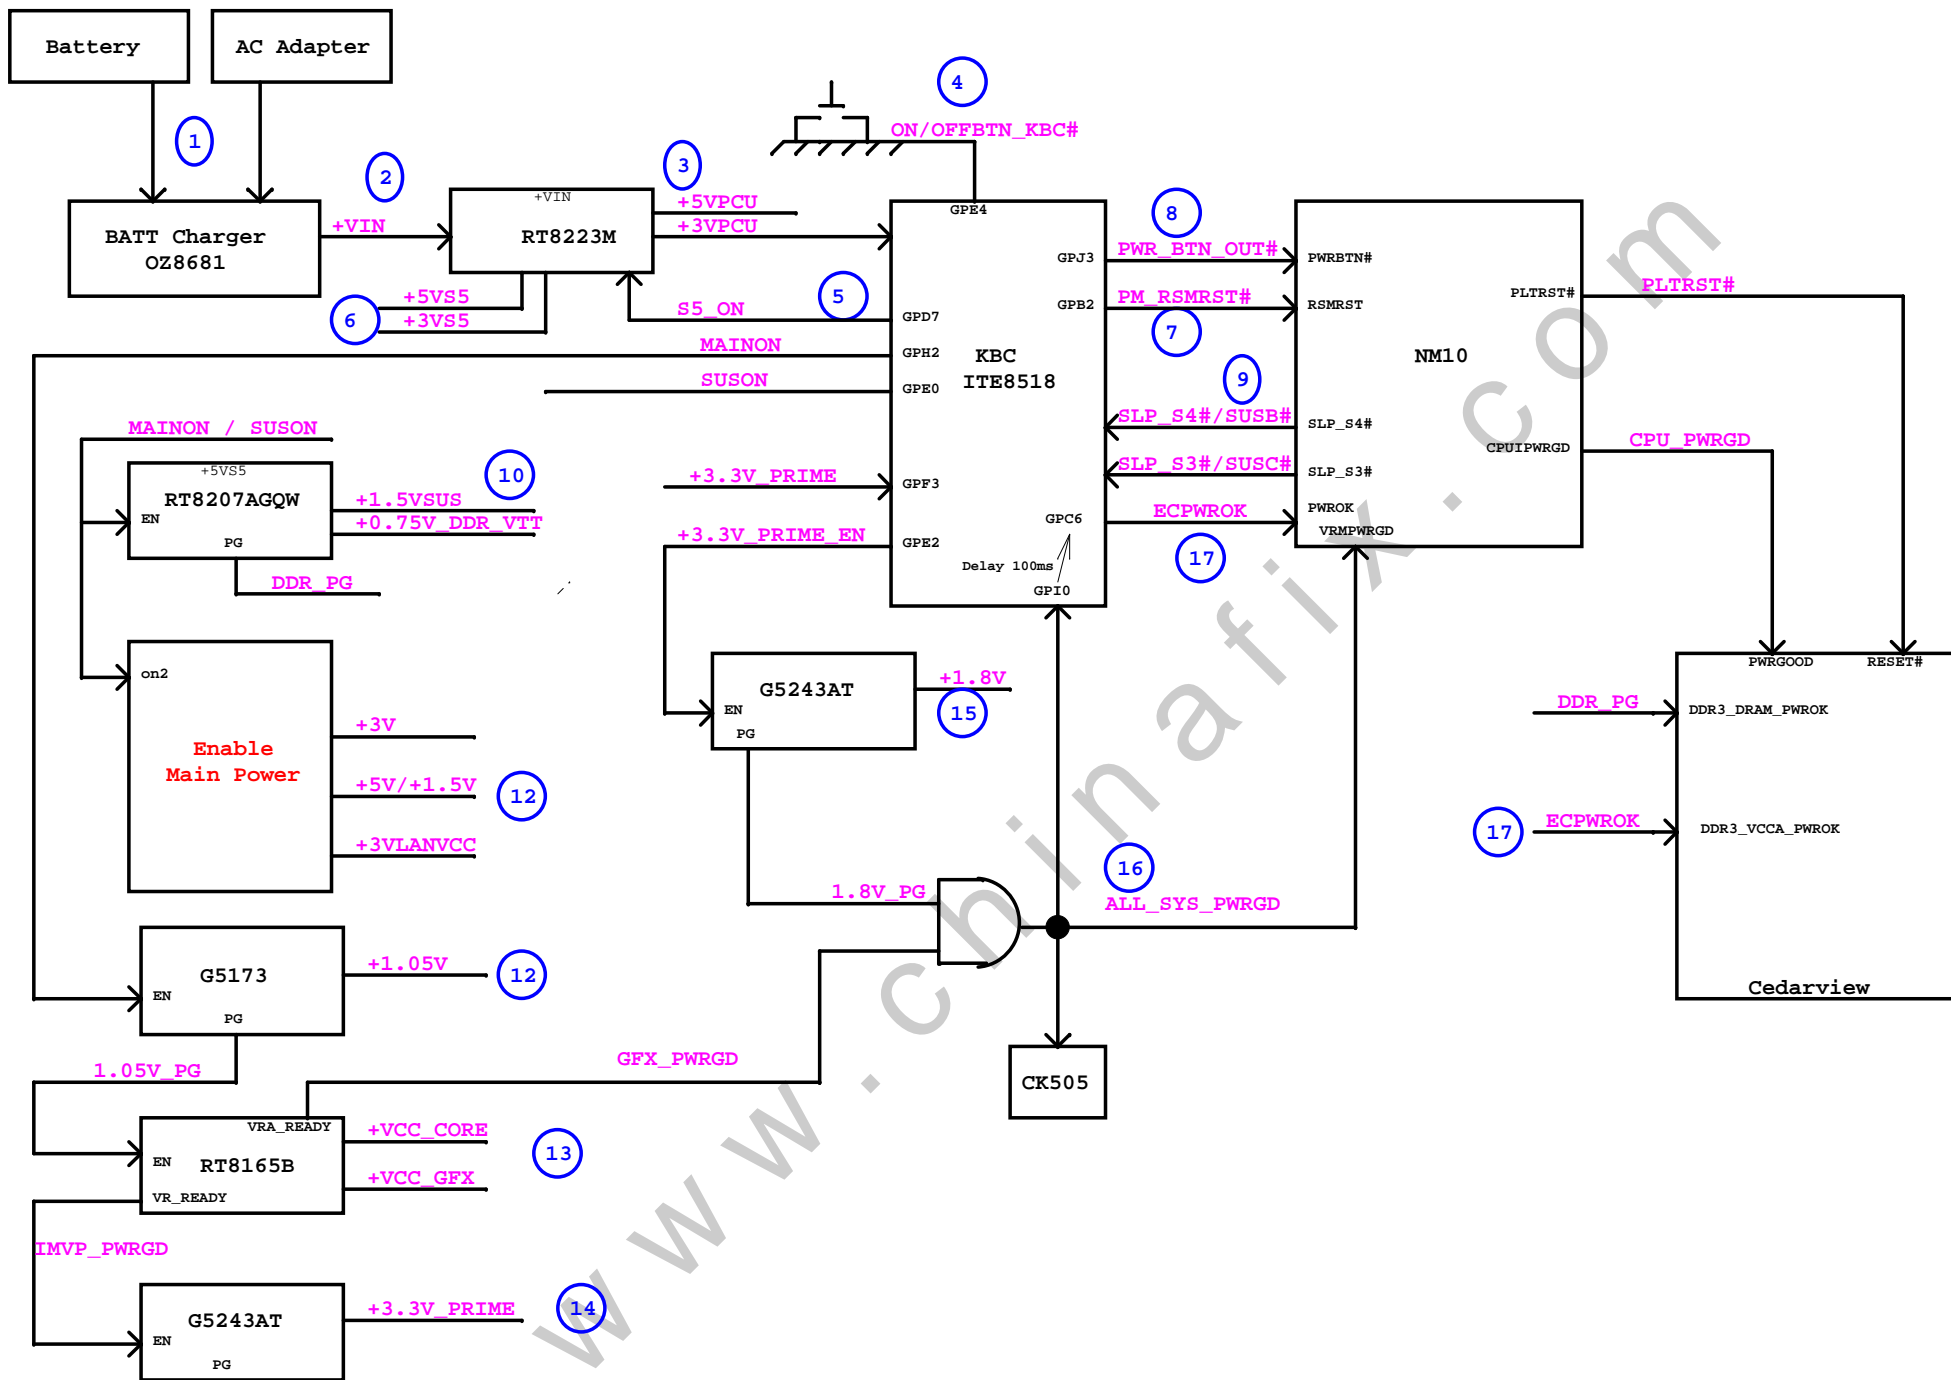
Battery

AC Adapter

1

2

3

4

ON/OFFBTN_KBC#

BATT Charger
OZ8681

+VIN

+VIN
RT8223M

+5VPCU
+3VPCU

GPE4

8

PWR_BTN_OUT#

GPJ3

PWRBTN#

PM_RSMRST#

GPB2

RSMRST

PLTRST#

PLTRST#

+5VS5
+3VS5

6

S5_ON

5

GPD7

7

MAINON

GPH2

KBC
ITE8518

NM10

SUSON

GPE0

9

MAINON / SUSON

SLP_S4#/SUSB#

SLP_S4#

CPUIPWRGD

CPU_PWRGD

+5VS5
RT8207AGQW
EN
PG

+1.5VSUS
+0.75V_DDR_VTT

10

+3.3V_PRIME

GPF3

SLP_S3#/SUSC#

SLP_S3#

ECPWROK

GPC6

PWROK
VRMPWRGD

+3.3V_PRIME_EN

GPE2

Delay 100ms

GPIO

17

DDR_PG

on2

Enable
Main Power

+3V

+5V/+1.5V

12

+3VLANVCC

G5243AT
EN
PG

+1.8V

15

PWRGOOD

RESET#

DDR_PG

DDR3_DRAM_PWROK

17

ECPWROK

DDR3_VCCA_PWROK

16

1.8V_PG

ALL_SYS_PWRGD

G5173
EN
PG

+1.05V

12

Cedarview

CK505

GFX_PWRGD

1.05V_PG

VRA_READY
EN
RT8165B
VR_READY

+VCC_CORE

+VCC_GFX

13

IMVP_PWRGD

G5243AT
EN
PG

+3.3V_PRIME

14

www.chinafix.com